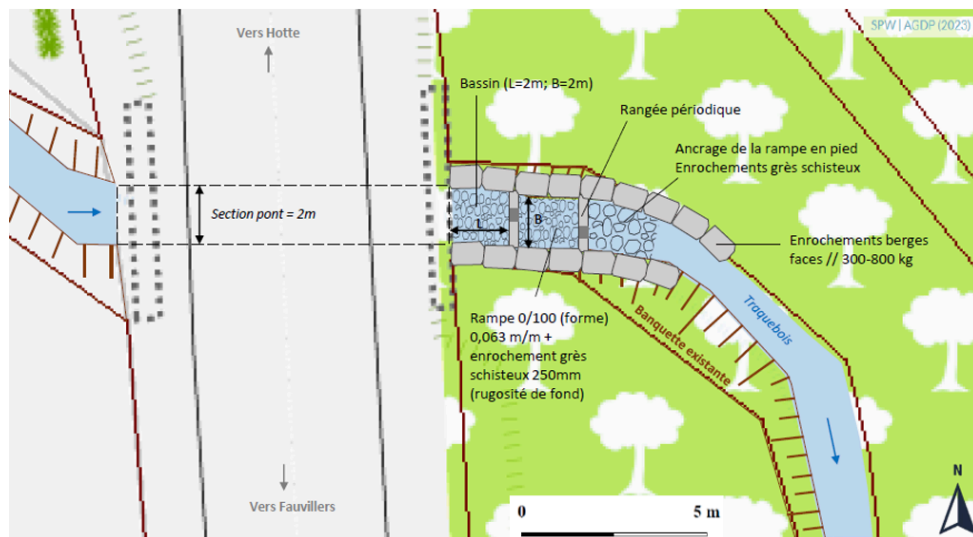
SPW | AGDP (2023)

Vers Hotte

Bassin (L=2m; B=2m)

Rangée périodique

Ancrage de la rampe en pied
Enrochements grès schisteux

Section pont = 2m

L

B

Enrochements berges faces // 300-800 kg

Traquebois

Banquette existante

Rampe 0/100 (forme) 0,063 m/m + enrochement grès schisteux 250mm (rugosité de fond)

Vers Fauvillers

0

5 m

N